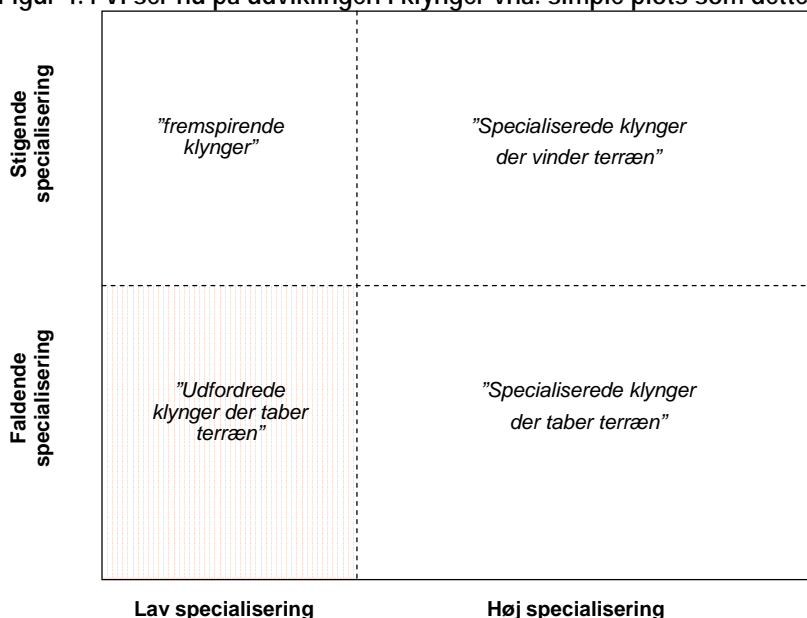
Figur 1. I vi ser nu på udviklingen i klynger vha. simple plots som dette

Stigende specialisering

”fremspirende klynger”

”Specialiserede klynger der vinder terræn”

Faldende specialisering

”Udfordrede klynger der taber terræn”

”Specialiserede klynger der taber terræn”

Lav specialisering

Høj specialisering